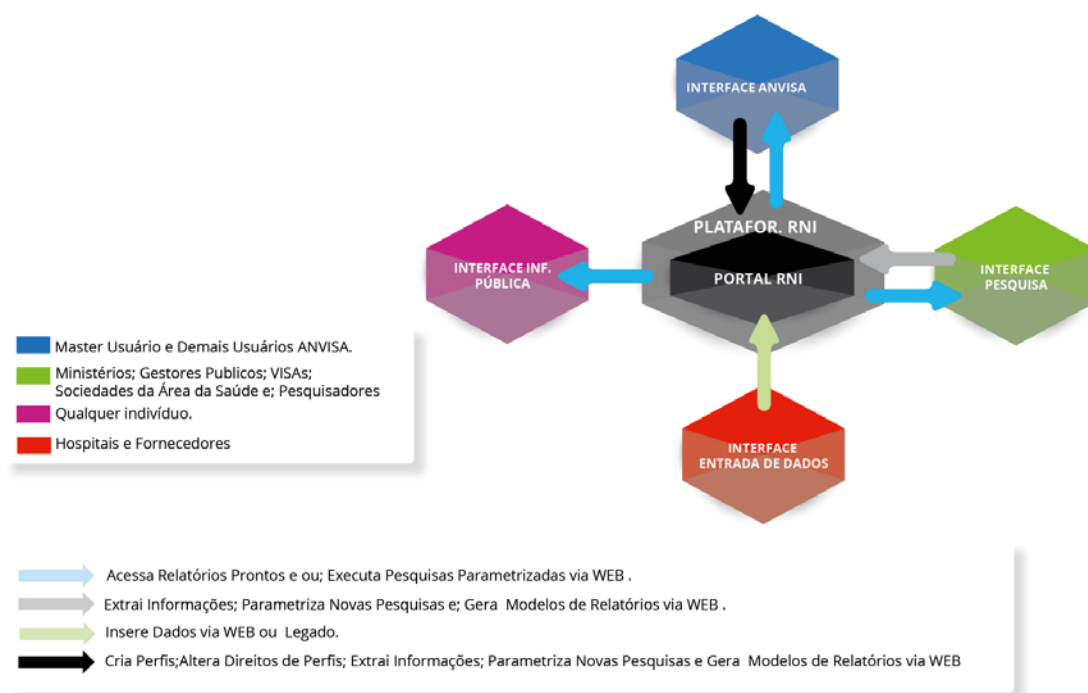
INTERFACE ANVISA

PLATAFOR. RNI

PORTAL RNI

INTERFACE INF. PÚBLICA

INTERFACE PESQUISA

INTERFACE ENTRADA DE DADOS

Master Usuário e Demais Usuários ANVISA.

Ministérios; Gestores Publicos; VISAs; Sociedades da Área da Saúde e; Pesquisadores

Qualquer indivíduo.

Hospitais e Fornecedores

Acessa Relatórios Prontos e ou; Executa Pesquisas Parametrizadas via WEB .

Extrai Informações; Parametriza Novas Pesquisas e; Gera Modelos de Relatórios via WEB .

Insere Dados via WEB ou Legado.

Cria Perfis;Altera Direitos de Perfis; Extrai Informações; Parametriza Novas Pesquisas e Gera Modelos de Relatórios via WEB